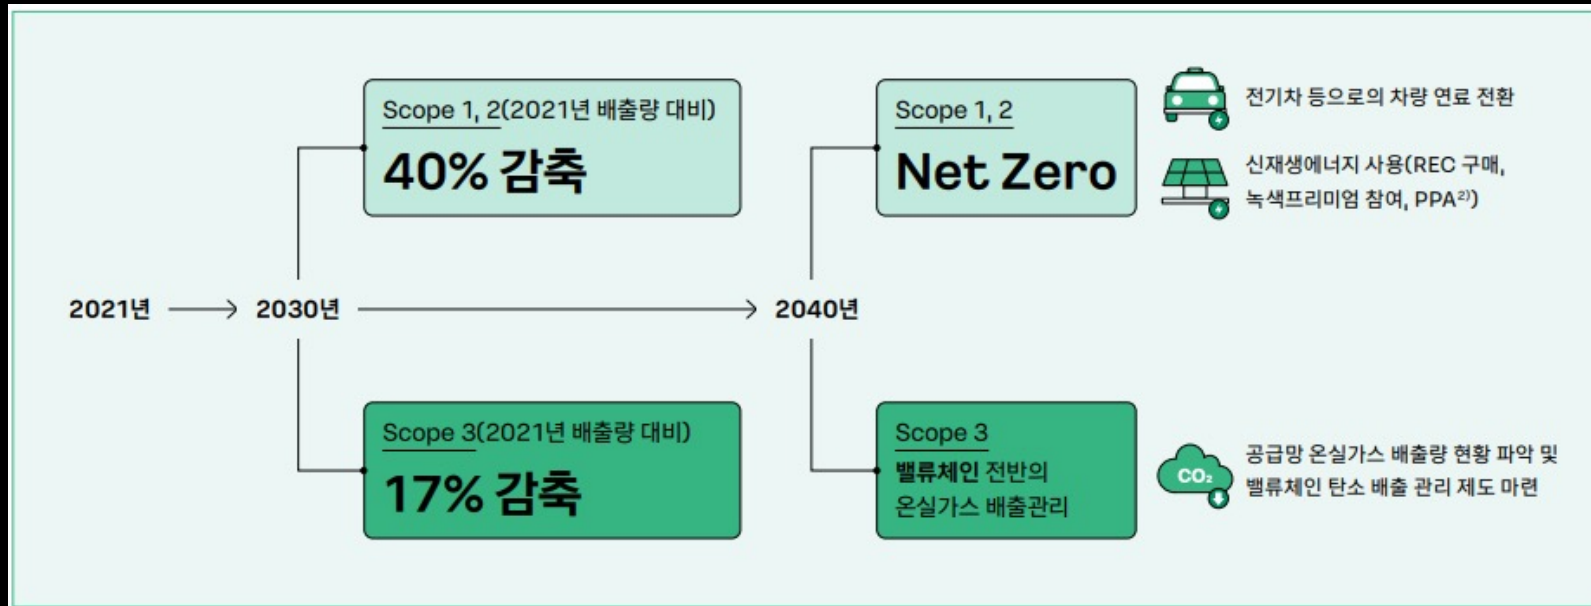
Scope 1, 2(2021년 배출량 대비)

40% 감축

Scope 1, 2

Net Zero

전기차 등으로의 차량 연료 전환

신재생에너지 사용(REC 구매, 녹색프리미엄 참여, PPA$^{2)}$)

2021년 → 2030년 → 2040년

Scope 3(2021년 배출량 대비)

17% 감축

Scope 3

밸류체인 전반의 온실가스 배출관리

$CO_2$

공급망 온실가스 배출량 현황 파악 및 밸류체인 탄소 배출 관리 제도 마련